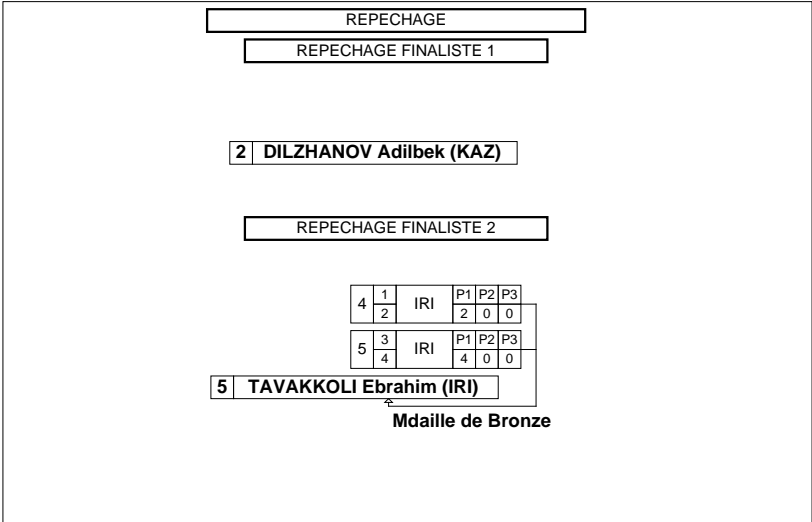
REPECHAGE

REPECHAGE FINALISTE 1

2 DILZHANOV Adilbek (KAZ)

REPECHAGE FINALISTE 2

| 4 | 1 / 2 | IRI | P1 / 2 | P2 / 0 | P3 / 0 |
|---|---|---|---|---|---|
| 5 | 3 / 4 | IRI | P1 / 4 | P2 / 0 | P3 / 0 |

5 TAVAKKOLI Ebrahim (IRI)

Mdaille de Bronze